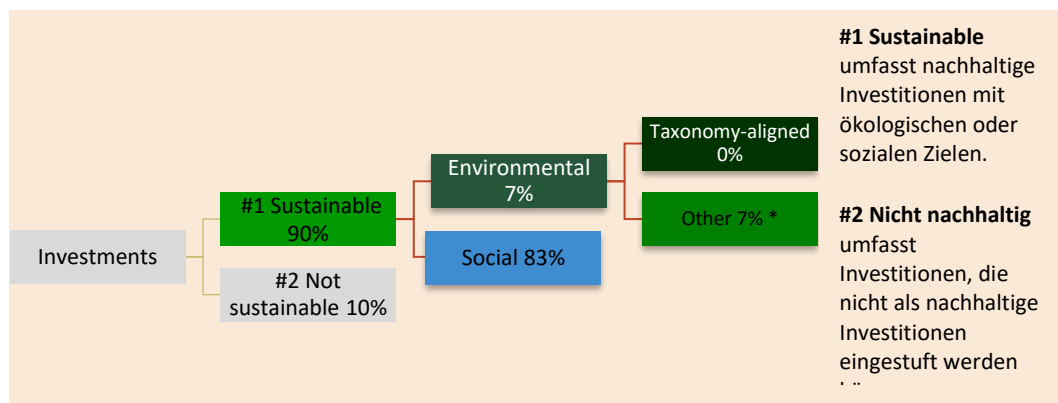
Investments

#1 Sustainable 90%

#2 Not sustainable 10%

Environmental 7%

Social 83%

Taxonomy-aligned 0%

Other 7% *

**#1 Sustainable** umfasst nachhaltige Investitionen mit ökologischen oder sozialen Zielen.

**#2 Nicht nachhaltig** umfasst Investitionen, die nicht als nachhaltige Investitionen eingestuft werden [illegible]